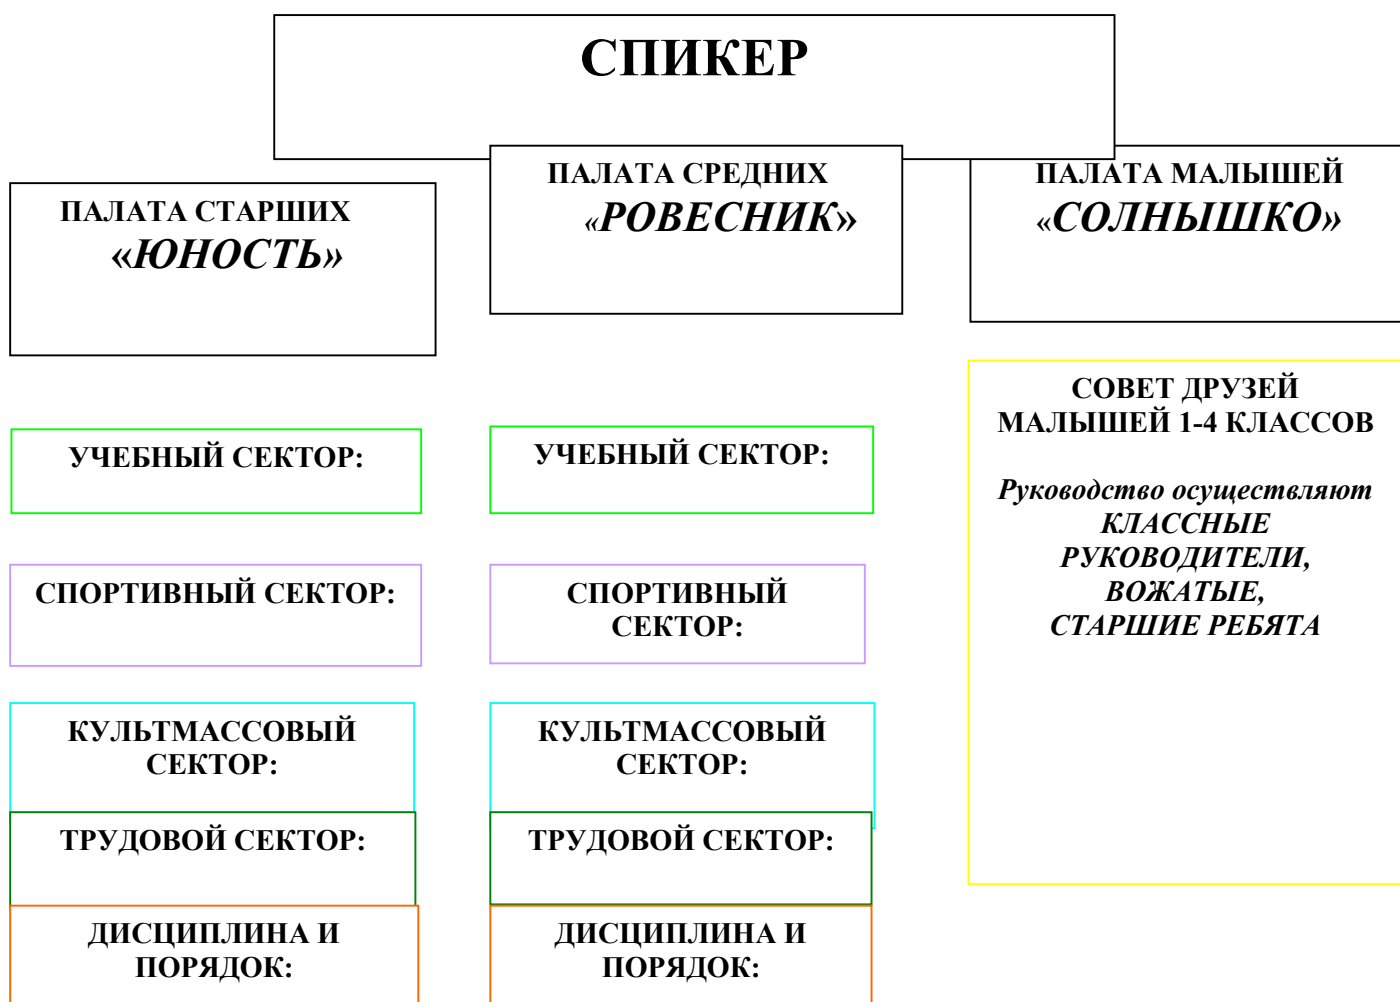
СПИКЕР

ПАЛАТА СТАРШИХ «ЮНОСТЬ»

ПАЛАТА СРЕДНИХ «РОВЕСНИК»

ПАЛАТА МАЛЫШЕЙ «СОЛНЫШКО»

УЧЕБНЫЙ СЕКТОР:

СПОРТИВНЫЙ СЕКТОР:

КУЛЬТМАССОВЫЙ СЕКТОР:

ТРУДОВОЙ СЕКТОР:

ДИСЦИПЛИНА И ПОРЯДОК:

УЧЕБНЫЙ СЕКТОР:

СПОРТИВНЫЙ СЕКТОР:

КУЛЬТМАССОВЫЙ СЕКТОР:

ТРУДОВОЙ СЕКТОР:

ДИСЦИПЛИНА И ПОРЯДОК:

СОВЕТ ДРУЗЕЙ МАЛЫШЕЙ 1-4 КЛАССОВ

Руководство осуществляют КЛАССНЫЕ РУКОВОДИТЕЛИ, ВОЖАТЫЕ, СТАРШИЕ РЕБЯТА